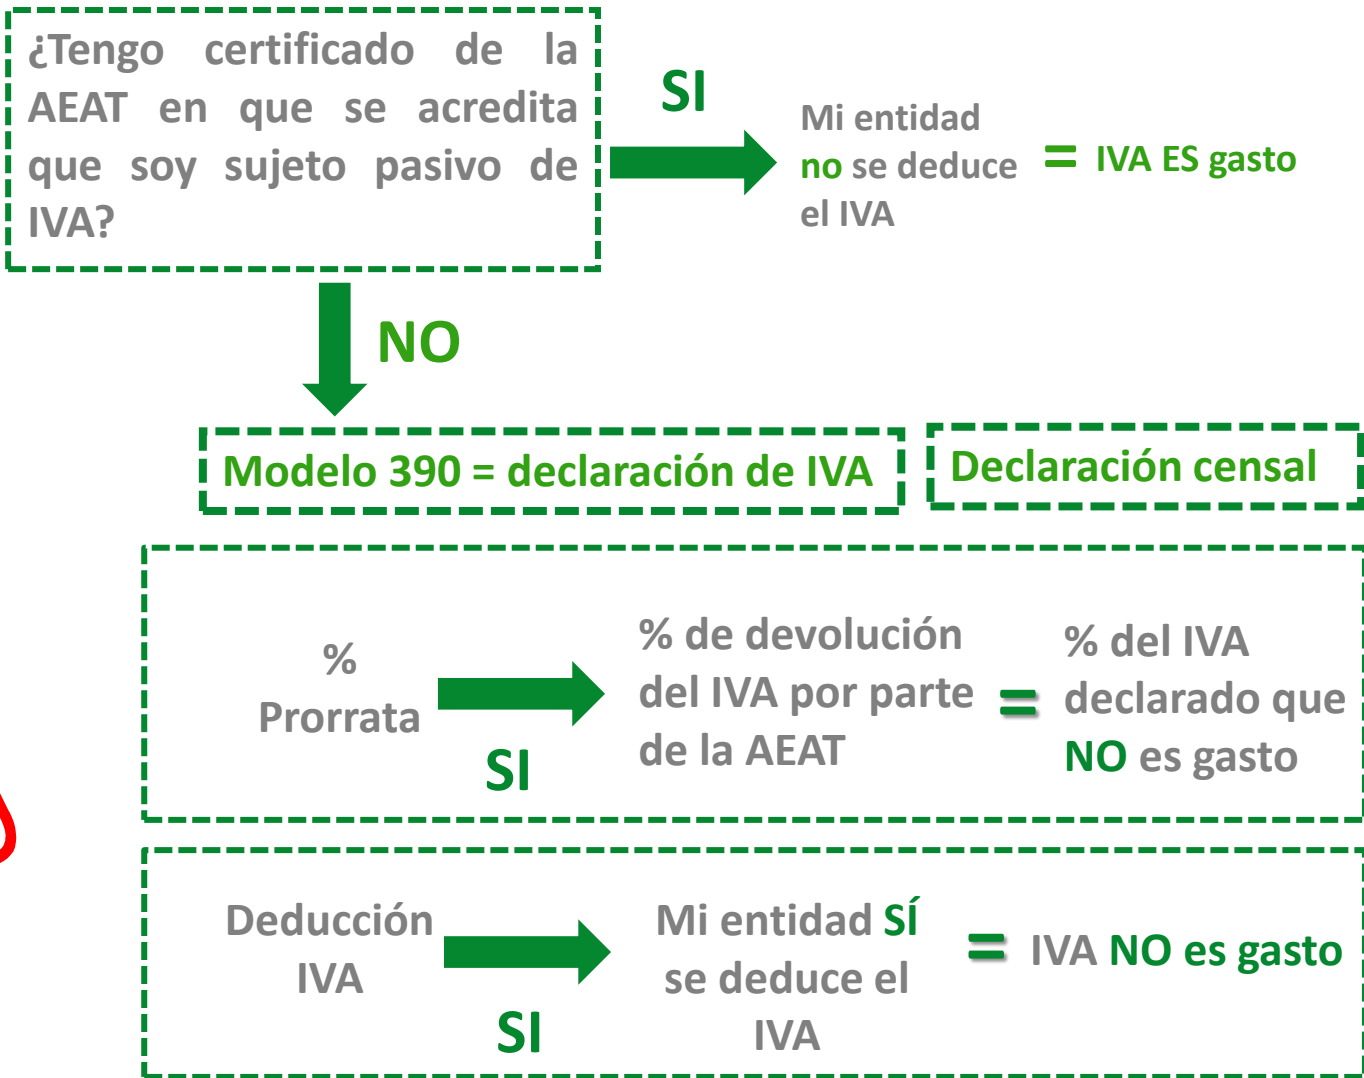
¿Tengo certificado de la AEAT en que se acredita que soy sujeto pasivo de IVA?

SI

Mi entidad no se deduce el IVA

=

IVA ES gasto

NO

Modelo 390 = declaración de IVA

Declaración censal

% Prorrata

SI

% de devolución del IVA por parte de la AEAT

=

% del IVA declarado que NO es gasto

Deducción IVA

SI

Mi entidad SÍ se deduce el IVA

=

IVA NO es gasto